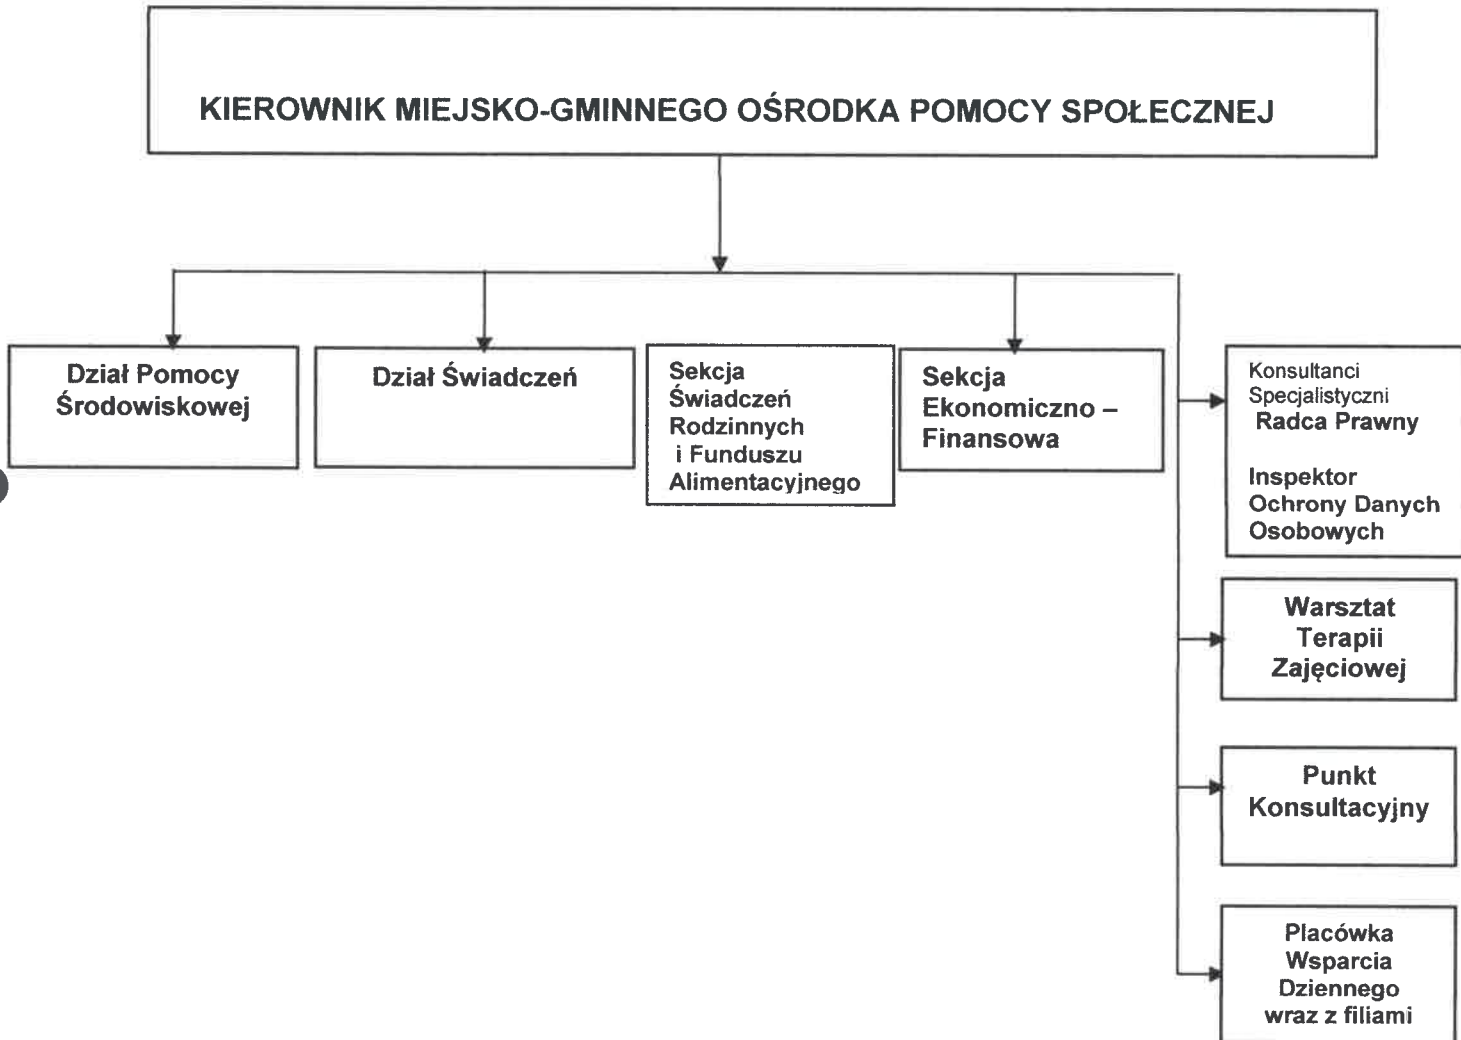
KIEROWNIK MIEJSKO-GMINNEGO OŚRODKA POMOCY SPOŁECZNEJ

Dział Pomocy Środowiskowej

Dział Świadczeń

Sekcja Świadczeń Rodzinnych i Funduszu Alimentacyjnego

Sekcja Ekonomiczno – Finansowa

Konsultanci Specjalistyczni
Radca Prawny

Inspektor Ochrony Danych Osobowych

Warsztat Terapii Zajęciowej

Punkt Konsultacyjny

Placówka Wsparcia Dziennego wraz z filiami